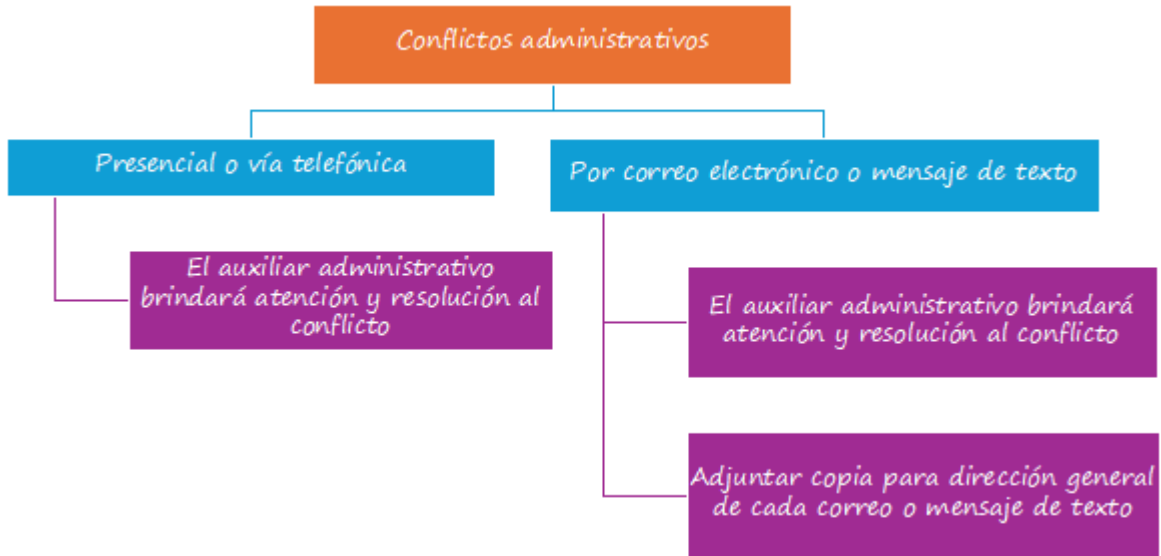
Conflictos administrativos

Presencial o vía telefónica

El auxiliar administrativo brindará atención y resolución al conflicto

Por correo electrónico o mensaje de texto

El auxiliar administrativo brindará atención y resolución al conflicto

Adjuntar copia para dirección general de cada correo o mensaje de texto